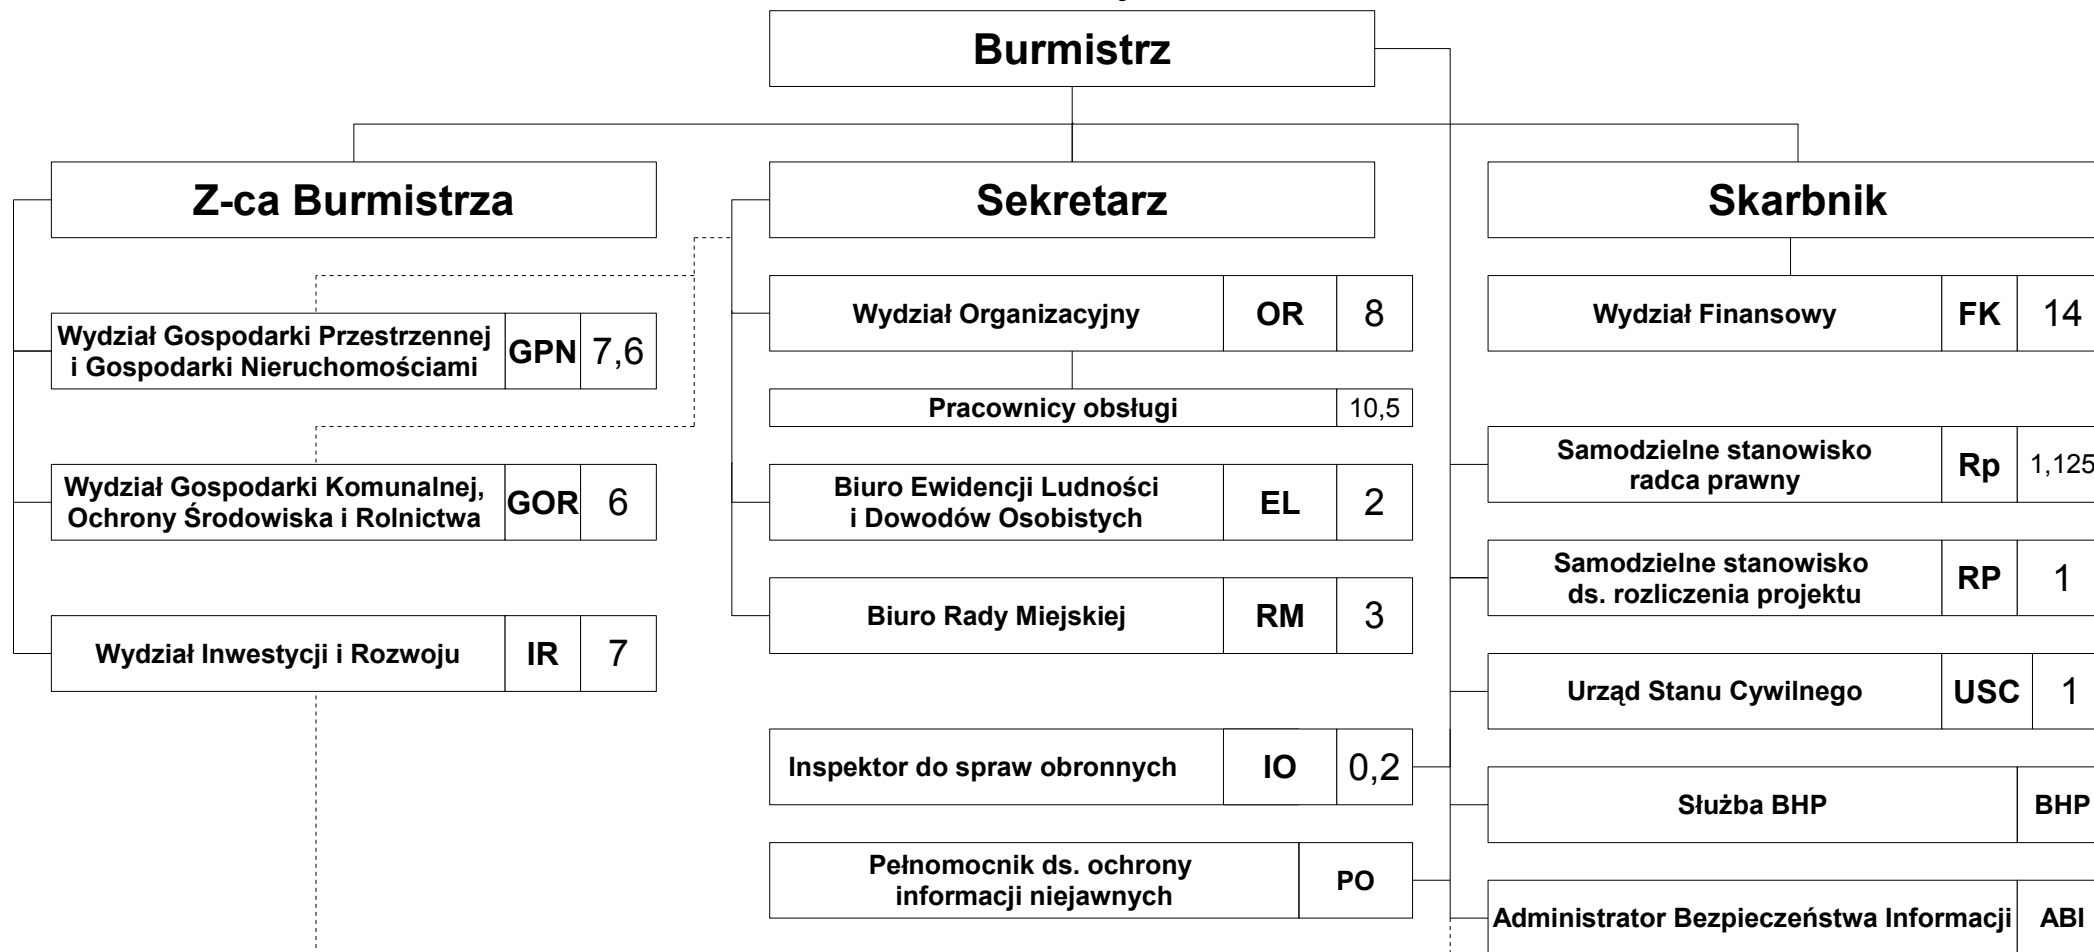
Burmistrz

Z-ca Burmistrza

Wydział Gospodarki Przestrzennej i Gospodarki Nieruchomościami | GPN | 7,6

Wydział Gospodarki Komunalnej, Ochrony Środowiska i Rolnictwa | GOR | 6

Wydział Inwestycji i Rozwoju | IR | 7

Sekretarz

Wydział Organizacyjny | OR | 8

Pracownicy obsługi | 10,5

Biuro Ewidencji Ludności i Dowodów Osobistych | EL | 2

Biuro Rady Miejskiej | RM | 3

Inspektor do spraw obronnych | IO | 0,2

Pełnomocnik ds. ochrony informacji niejawnych | PO

Skarbnik

Wydział Finansowy | FK | 14

Samodzielne stanowisko radca prawny | Rp | 1,125

Samodzielne stanowisko ds. rozliczenia projektu | RP | 1

Urząd Stanu Cywilnego | USC | 1

Służba BHP | BHP

Administrator Bezpieczeństwa Informacji | ABI